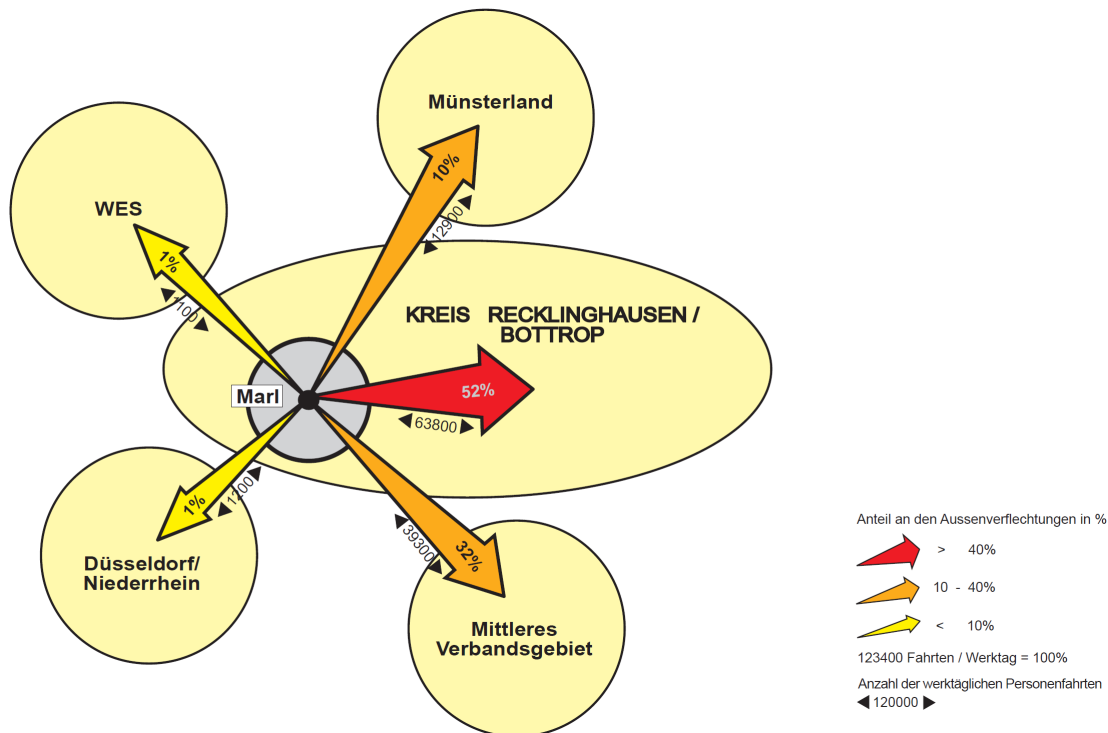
Münsterland

10%

12900

WES

1%

1100

KREIS RECKLINGHAUSEN / BOTTROP

Marl

52%

63800

1%

1200

39300

32%

Düsseldorf/ Niederrhein

Mittleres Verbandsgebiet

Anteil an den Aussenverflechtungen in %

> 40%

10 - 40%

< 10%

123400 Fahrten / Werktag = 100%

Anzahl der werktäglichen Personenfahrten

◀ 120000 ▶